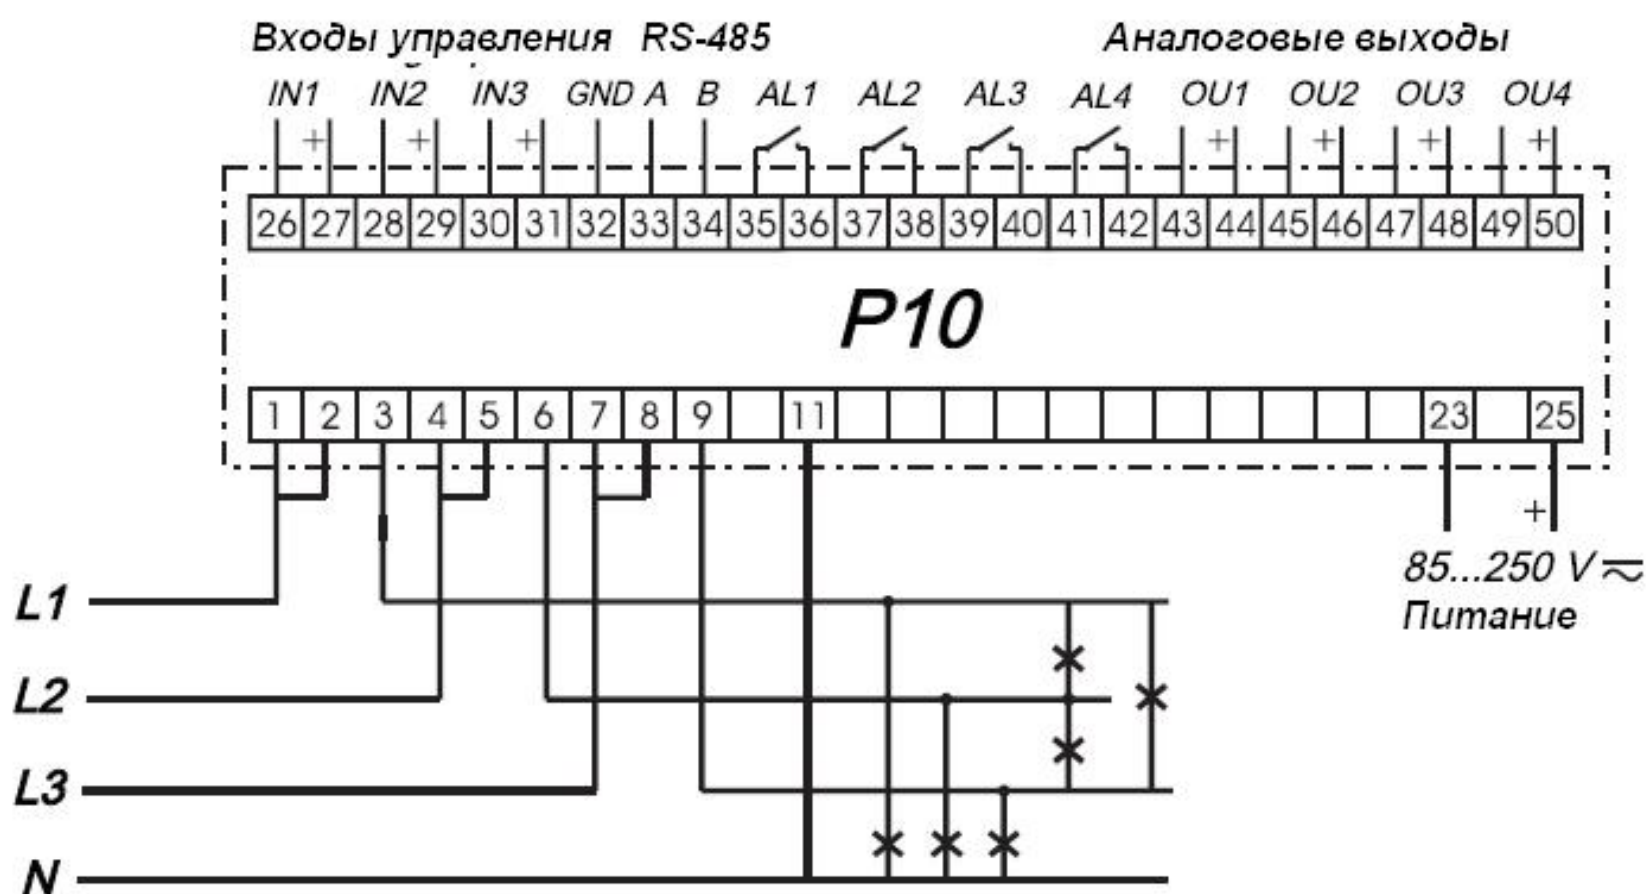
Входы управления RS-485 Аналоговые выходы

IN1 IN2 IN3 GND A B AL1 AL2 AL3 AL4 OU1 OU2 OU3 OU4

+ + + + + + +

26 27 28 29 30 31 32 33 34 35 36 37 38 39 40 41 42 43 44 45 46 47 48 49 50

P10

1 2 3 4 5 6 7 8 9 11 23 25

+

85...250 V $\approx$
Питание

L1
L2
L3
N